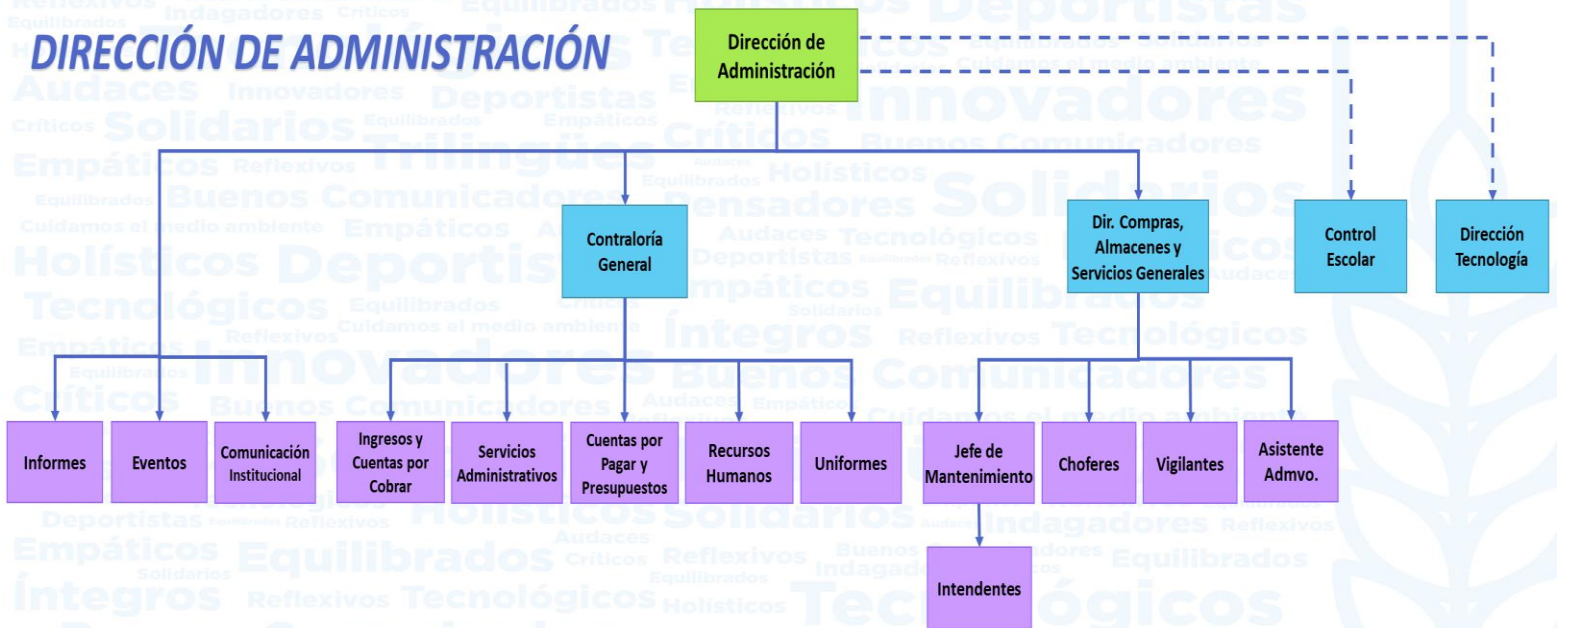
DIRECCIÓN DE ADMINISTRACIÓN

Dirección de Administración

Contraloría General

Dir. Compras, Almacenes y Servicios Generales

Control Escolar

Dirección Tecnología

Informes

Eventos

Comunicación Institucional

Ingresos y Cuentas por Cobrar

Servicios Administrativos

Cuentas por Pagar y Presupuestos

Recursos Humanos

Uniformes

Jefe de Mantenimiento

Choferes

Vigilantes

Asistente Admvo.

Intendentes